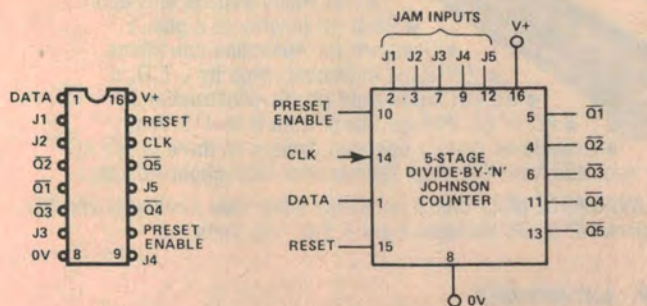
DATA 1 16 V+
J1
J2
$\overline{Q2}$
$\overline{Q1}$
$\overline{Q3}$
J3
0V 8
RESET
CLK
$\overline{Q5}$
J5
$\overline{Q4}$
PRESET ENABLE
9 J4

JAM INPUTS
J1 J2 J3 J4 J5
2 3 7 9 12
V+
16
PRESET ENABLE 10
CLK 14
DATA 1
RESET 15
5-STAGE DIVIDE-BY-'N' JOHNSON COUNTER
5 $\overline{Q1}$
4 $\overline{Q2}$
6 $\overline{Q3}$
11 $\overline{Q4}$
13 $\overline{Q5}$
8
0V